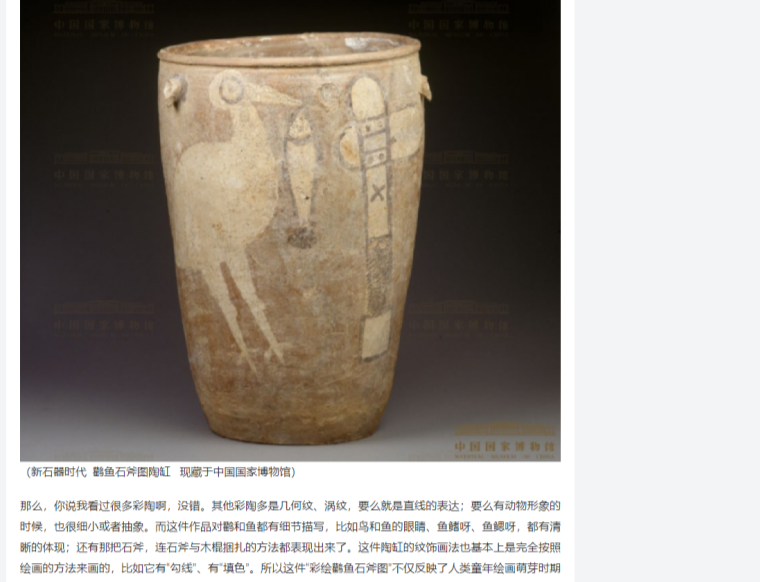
中国国家博物馆

（新石器时代 鹳鱼石斧图陶缸 现藏于中国国家博物馆）

那么，你说我看过很多彩陶啊，没错。其他彩陶多是几何纹、涡纹，要么就是直线的表达；要么有动物形象的时候，也很细小或者抽象。而这件作品对鹳和鱼都有细节描写，比如鸟和鱼的眼睛、鱼鳍呀、鱼鳃呀，都有清晰的体现；还有那把石斧，连石斧与木棍捆扎的方法都表现出来了。这件陶缸的纹饰画法也基本上是完全按照绘画的方法来画的，比如它有"勾线"、有"填色"。所以这件"彩绘鹳鱼石斧图"不仅反映了人类童年绘画萌芽时期